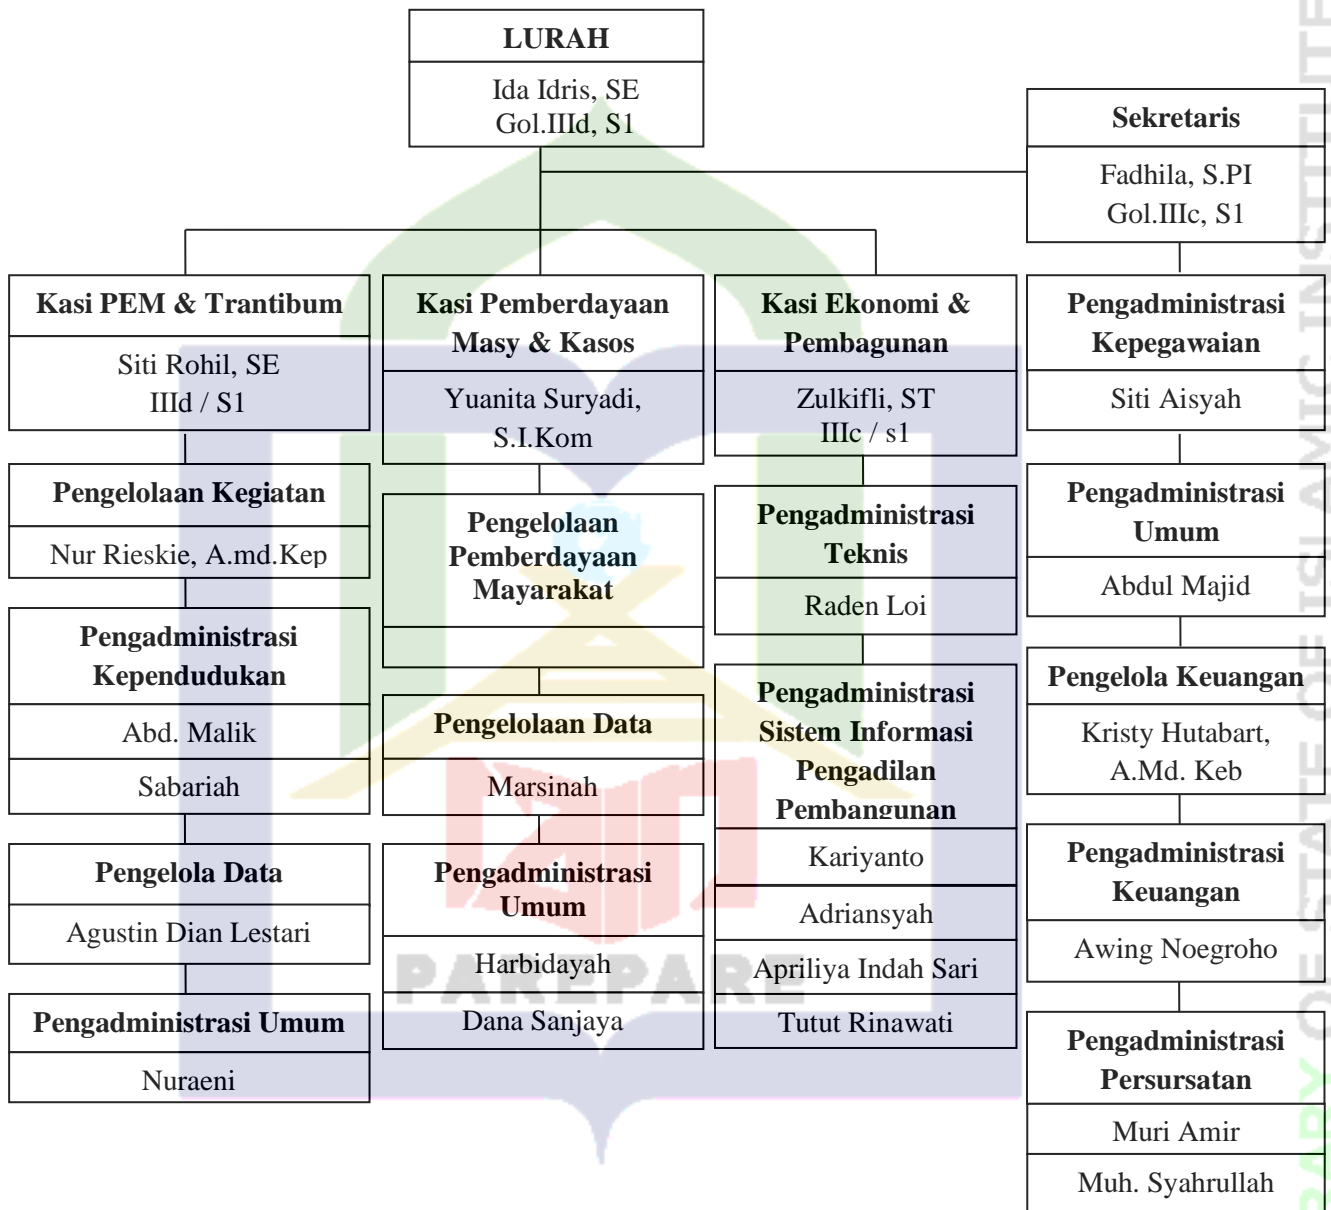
LURAH
Ida Idris, SE
Gol.IIId, S1

Sekretaris
Fadhila, S.PI
Gol.IIIc, S1

Kasi PEM & Trantibum
Siti Rohil, SE
IIId / S1

Kasi Pemberdayaan Masy & Kasos
Yuanita Suryadi, S.I.Kom

Kasi Ekonomi & Pembagunan
Zulkifli, ST
IIIc / s1

Pengadministrasi Kepegawaian
Siti Aisyah

Pengelolaan Kegiatan
Nur Rieskie, A.md.Kep

Pengelolaan Pemberdayaan Mayarakat

Pengadministrasi Teknis
Raden Loi

Pengadministrasi Umum
Abdul Majid

Pengadministrasi Kependudukan
Abd. Malik
Sabariah

Pengelolaan Data
Marsinah

Pengadministrasi Sistem Informasi Pengadilan Pembangunan
Kariyanto
Adriansyah
Apriliya Indah Sari
Tutut Rinawati

Pengelola Keuangan
Kristy Hutabart, A.Md. Keb

Pengelola Data
Agustin Dian Lestari

Pengadministrasi Umum
Harbidayah
Dana Sanjaya

Pengadministrasi Keuangan
Awing Noegroho

Pengadministrasi Umum
Nuraeni

Pengadministrasi Persursatan
Muri Amir
Muh. Syahrullah

PAREPARE